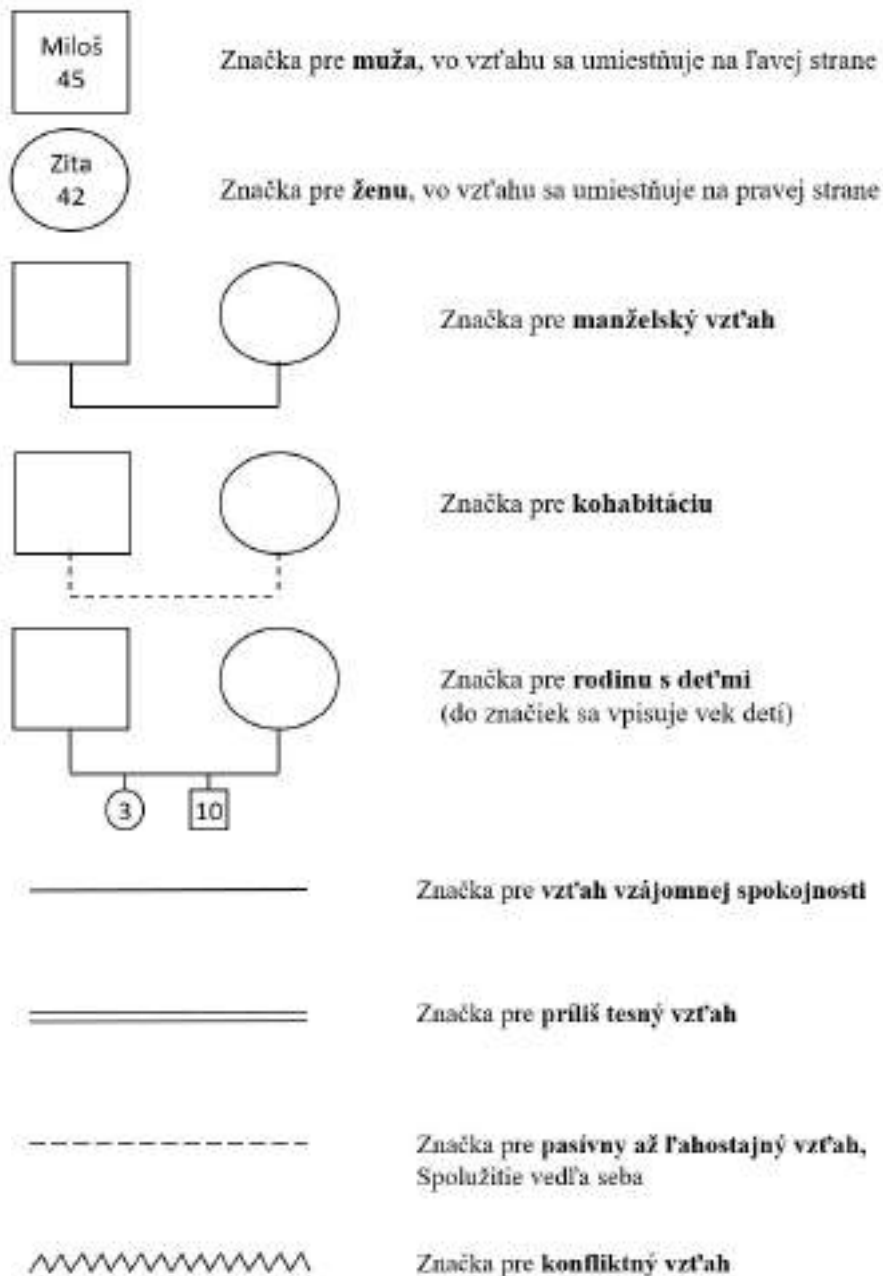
Miloš
45

Značka pre **muža**, vo vzťahu sa umiestňuje na ľavej strane

Zita
42

Značka pre **ženu**, vo vzťahu sa umiestňuje na pravej strane

Značka pre **manželský vzťah**

Značka pre **kohabitáciu**

Značka pre **rodinu s deťmi**
(do značiek sa vpisuje vek detí)

3

10

Značka pre **vzťah vzájomnej spokojnosti**

Značka pre **príliš tesný vzťah**

Značka pre **pasívny až ľahostajný vzťah,** Spolužitie vedľa seba

Značka pre **konfliktný vzťah**